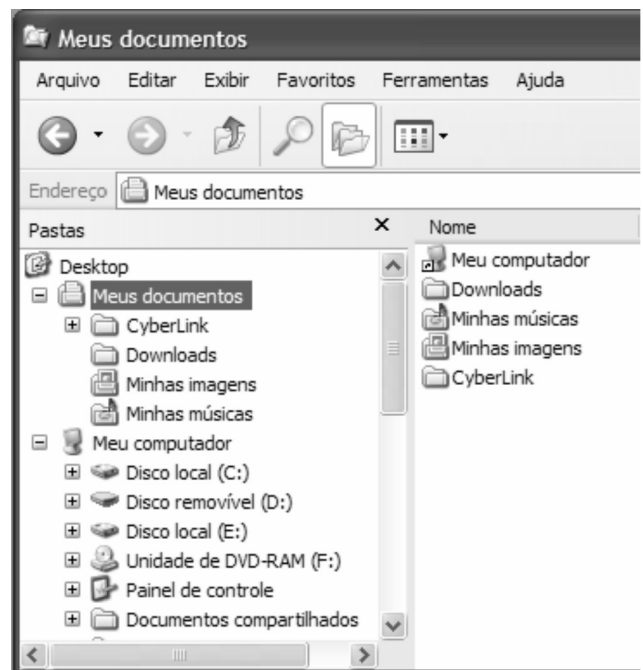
Meus documentos

Arquivo Editar Exibir Favoritos Ferramentas Ajuda

Endereço Meus documentos

Pastas ×

Desktop
Meus documentos
CyberLink
Downloads
Minhas imagens
Minhas músicas
Meu computador
Disco local (C:)
Disco removível (D:)
Disco local (E:)
Unidade de DVD-RAM (F:)
Painel de controle
Documentos compartilhados

Nome
Meu computador
Downloads
Minhas músicas
Minhas imagens
CyberLink